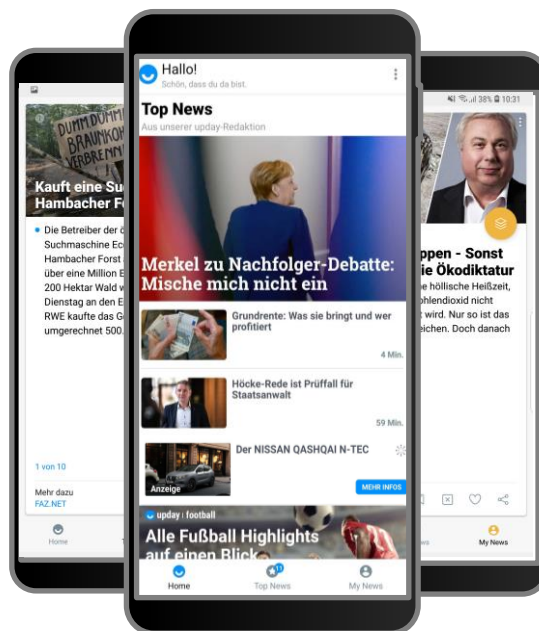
DUMM DUMMER BRAUNKOHLE VERBRENNER

Kauft eine Su Hambacher Fo

Die Betreiber der Suchmaschine Ec Hambacher Forst über eine Million E 200 Hektar Wald w Dienstag an den E RWE kaufte das G umgerechnet 500.

1 von 10

Mehr dazu
FAZ.NET

Home

Hallo!
Schön, dass du da bist.

Top News
Aus unserer upday-Redaktion

Merkel zu Nachfolger-Debatte: Mische mich nicht ein

Grundrente: Was sie bringt und wer profitiert
4 Min.

Höcke-Rede ist Prüffall für Staatsanwalt
59 Min.

Der NISSAN QASHQAI N-TEC
Anzeige
MEHR INFOS

upday | football
Alle Fußball Highlights auf einen Blick

Home
Top News
My News

38% 10:31

ppen - Sonst ie Ökodiktatur

e höllische Heißzeit, ohlendioxid nicht t wird. Nur so ist das eichen. Doch danach

My News